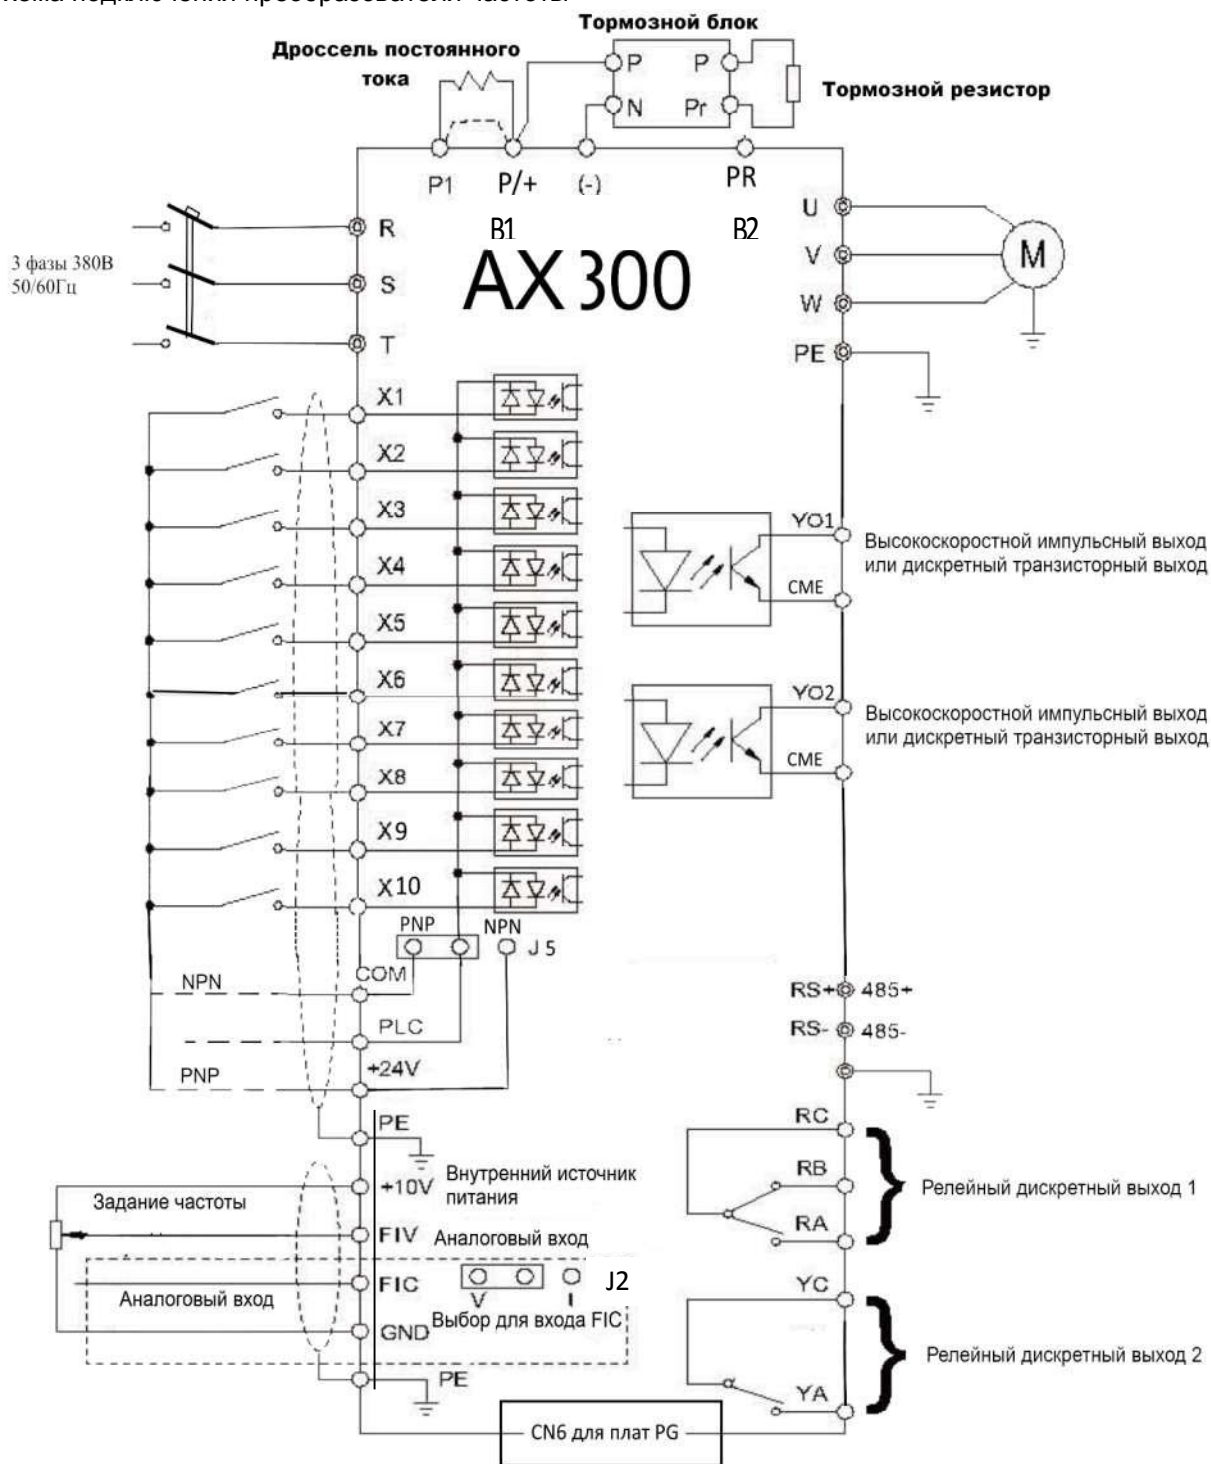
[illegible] подключения преобразователя частоты

Тормозной блок

Дроссель постоянного тока

P P
N Pr

Тормозной резистор

P1 P/+ (-) PR

3 фазы 380В 50/60Гц

R
S
T

B1 B2

AX300

U
V
W
PE

M

X1
X2
X3
X4
X5
X6
X7
X8
X9
X10

YO1
CME
Высокоскоростной импульсный выход или дискретный транзисторный выход

YO2
CME
Высокоскоростной импульсный выход или дискретный транзисторный выход

PNP NPN
J 5

NPN
COM
PLC
PNP
+24V

RS+ 485+
RS- 485-

PE

+10V Внутренний источник питания

Задание частоты

FIV Аналоговый вход

FIC
V I
J2

Аналоговый вход

GND Выбор для входа FIC

PE

RC
RB
RA
Релейный дискретный выход 1

YC
YA
Релейный дискретный выход 2

CN6 для плат PG